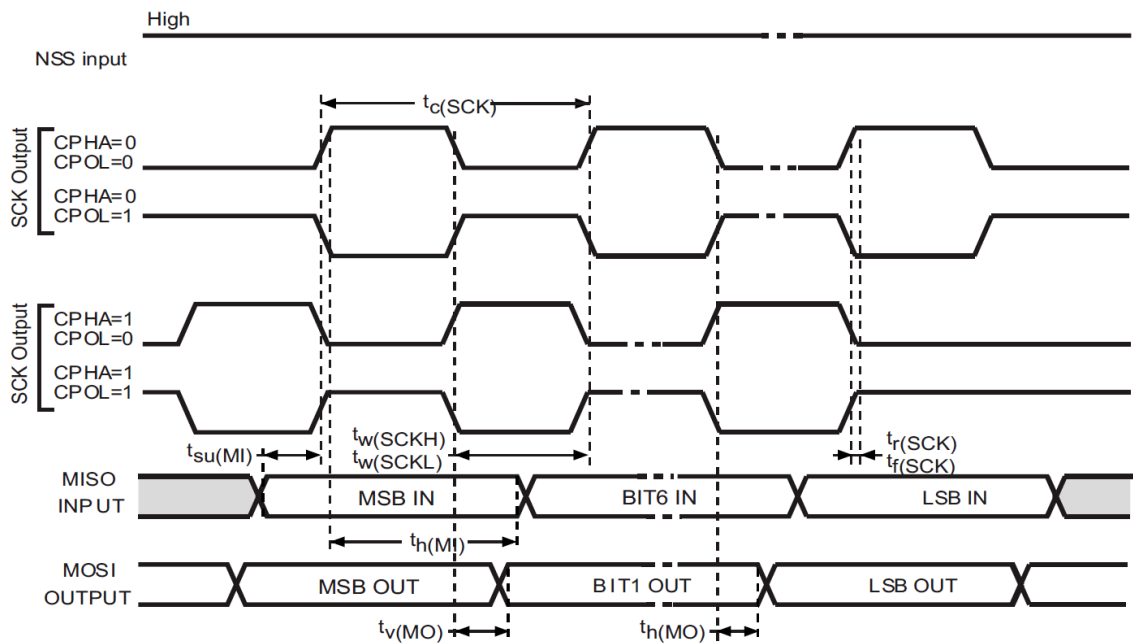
High

NSS input

$t_{c(SCK)}$

SCK Output

CPHA=0
CPOL=0

CPHA=0
CPOL=1

SCK Output

CPHA=1
CPOL=0

CPHA=1
CPOL=1

$t_{su(MI)}$

$t_{w(SCKH)}$
$t_{w(SCKL)}$

$t_{r(SCK)}$
$t_{f(SCK)}$

MISO
INPUT

MSB IN

BIT6 IN

LSB IN

$t_{h(MI)}$

MOSI
OUTPUT

MSB OUT

BIT1 OUT

LSB OUT

$t_{v(MO)}$

$t_{h(MO)}$